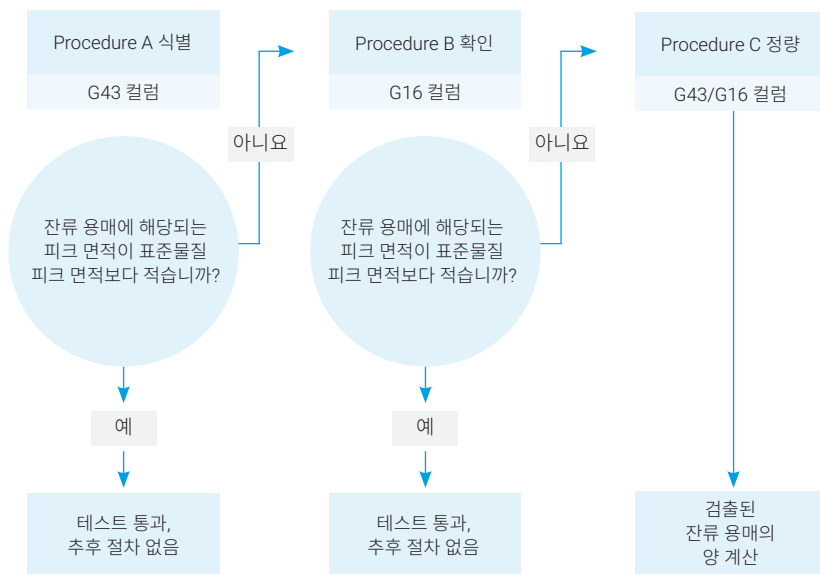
Procedure A 식별

G43 컬럼

아니요

잔류 용매에 해당되는 피크 면적이 표준물질 피크 면적보다 적습니까?

예

테스트 통과, 추후 절차 없음

Procedure B 확인

G16 컬럼

아니요

잔류 용매에 해당되는 피크 면적이 표준물질 피크 면적보다 적습니까?

예

테스트 통과, 추후 절차 없음

Procedure C 정량

G43/G16 컬럼

검출된 잔류 용매의 양 계산